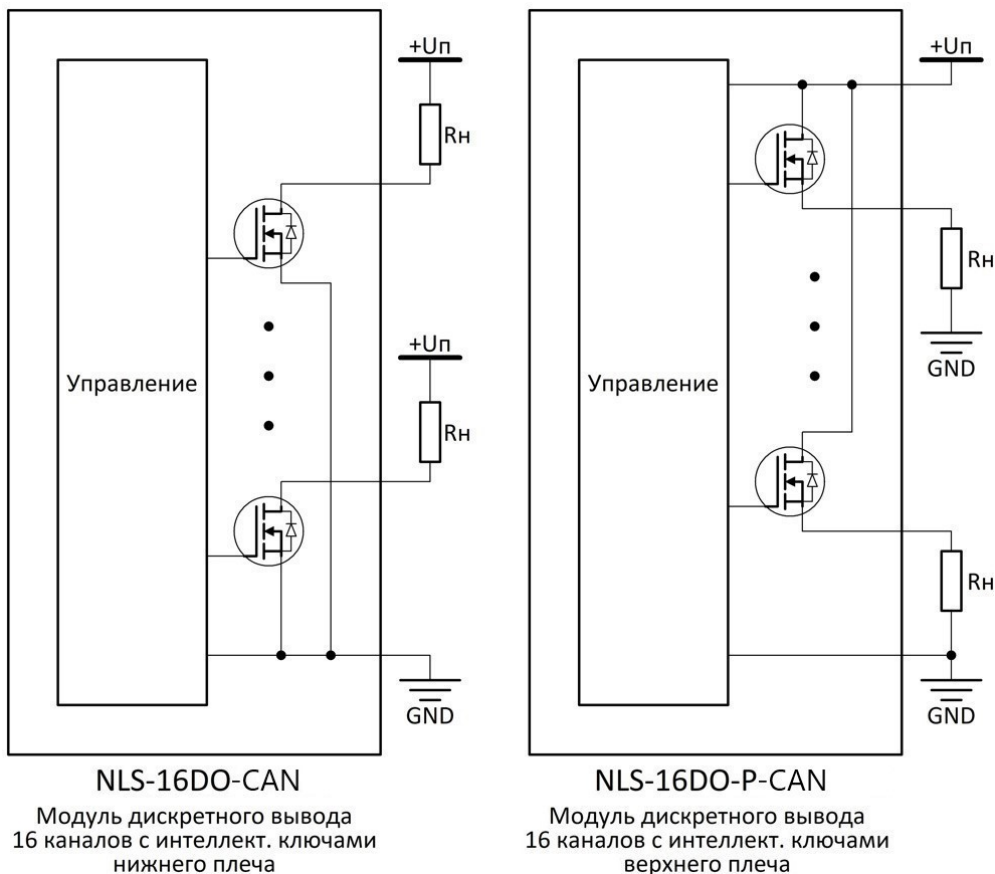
+Uп

Rн

Управление

+Uп

Rн

GND

NLS-16DO-CAN

Модуль дискретного вывода
16 каналов с интеллект. ключами
нижнего плеча

+Uп

Rн

GND

Управление

Rн

GND

NLS-16DO-P-CAN

Модуль дискретного вывода
16 каналов с интеллект. ключами
верхнего плеча